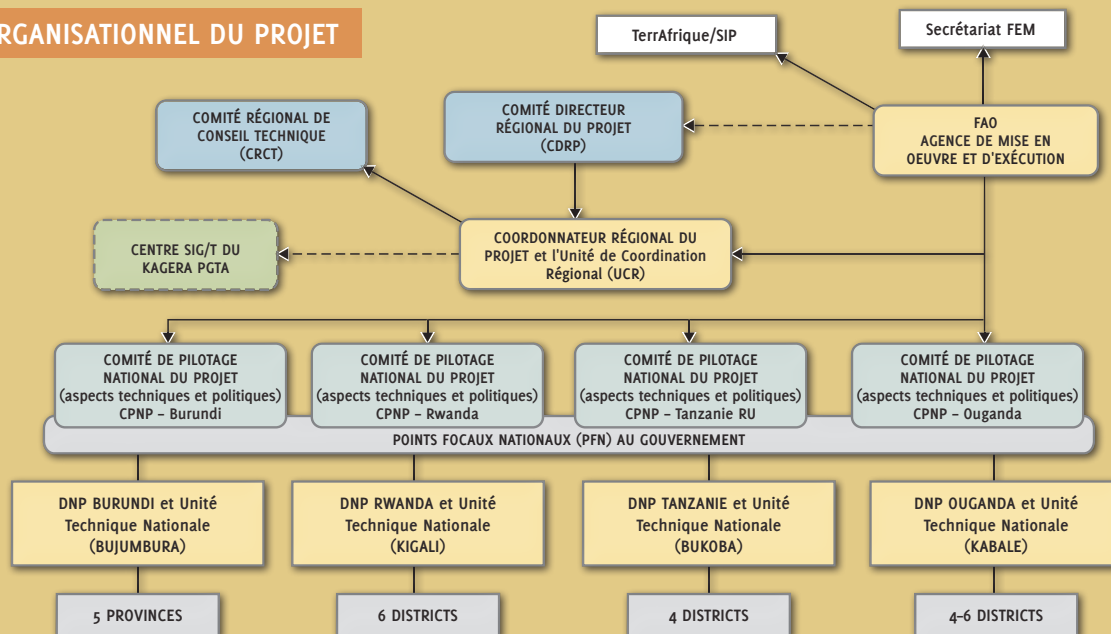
RGANISATIONNEL DU PROJET

TerrAfrique/SIP

Secrétariat FEM

COMITÉ RÉGIONAL DE CONSEIL TECHNIQUE (CRCT)

COMITÉ DIRECTEUR RÉGIONAL DU PROJET (CDRP)

FAO AGENCE DE MISE EN OEUVRE ET D'EXÉCUTION

CENTRE SIG/T DU KAGERA PGTA

COORDONNATEUR RÉGIONAL DU PROJET et l'Unité de Coordination Régional (UCR)

COMITÉ DE PILOTAGE NATIONAL DU PROJET (aspects techniques et politiques) CPNP – Burundi

COMITÉ DE PILOTAGE NATIONAL DU PROJET (aspects techniques et politiques) CPNP – Rwanda

COMITÉ DE PILOTAGE NATIONAL DU PROJET (aspects techniques et politiques) CPNP – Tanzanie RU

COMITÉ DE PILOTAGE NATIONAL DU PROJET (aspects techniques et politiques) CPNP – Ouganda

POINTS FOCAUX NATIONAUX (PFN) AU GOUVERNEMENT

DNP BURUNDI et Unité Technique Nationale (BUJUMBURA)

DNP RWANDA et Unité Technique Nationale (KIGALI)

DNP TANZANIE et Unité Technique Nationale (BUKOBA)

DNP OUGANDA et Unité Technique Nationale (KABALE)

5 PROVINCES

6 DISTRICTS

4 DISTRICTS

4–6 DISTRICTS